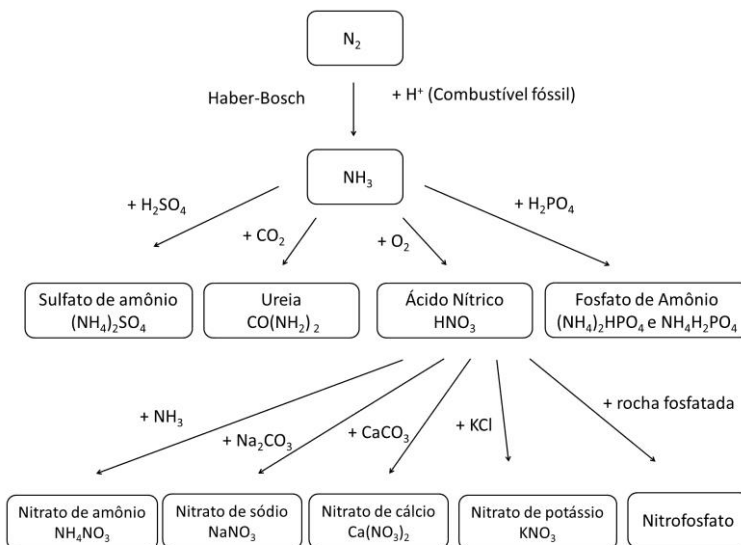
$N_2$

Haber-Bosch

+ $H^+$ (Combustível fóssil)

$NH_3$

+ $H_2SO_4$

+ $CO_2$

+ $O_2$

+ $H_2PO_4$

Sulfato de amônio $(NH_4)_2SO_4$

Ureia $CO(NH_2)_2$

Ácido Nítrico $HNO_3$

Fosfato De Amônio $(NH_4)_2HPO_4$ e $NH_4H_2PO_4$

+ $NH_3$

+ $Na_2CO_3$

+ $CaCO_3$

+ KCl

+ rocha fosfatada

Nitrato de amônio $NH_4NO_3$

Nitrato de sódio $NaNO_3$

Nitrato de cálcio $Ca(NO_3)_2$

Nitrato de potássio $KNO_3$

Nitrofosfato